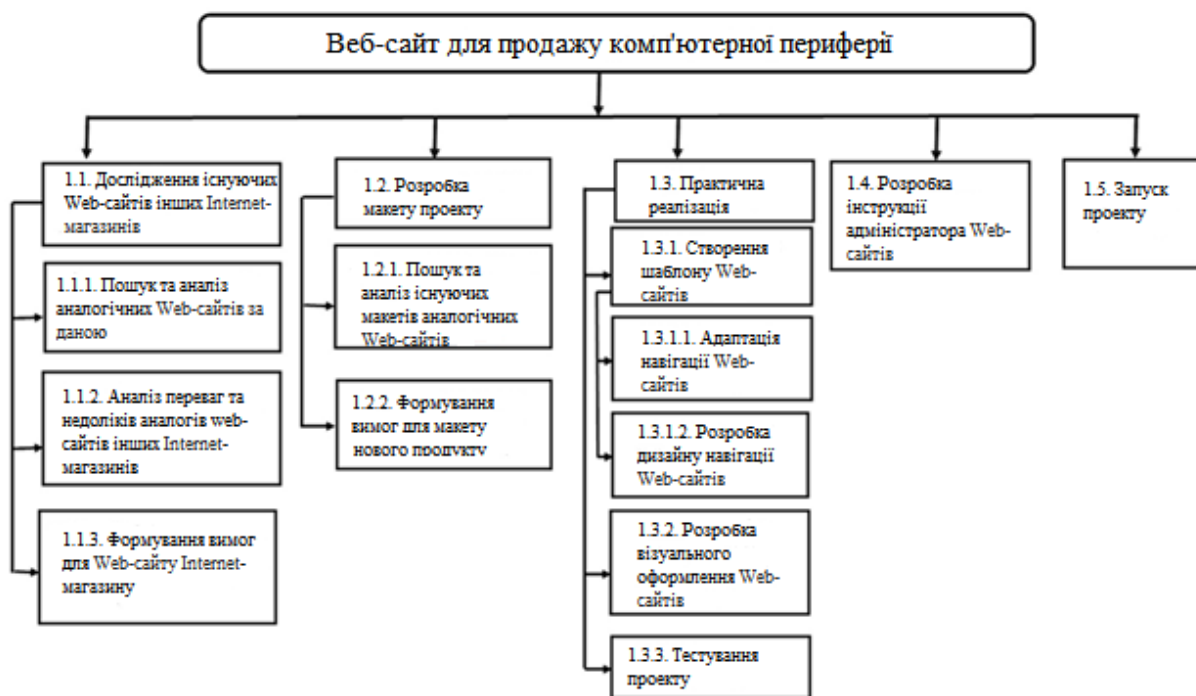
Веб-сайт для продажу комп'ютерної периферії

1.1. Дослідження існуючих Web-сайтів інших Internet-магазинів

1.1.1. Пошук та аналіз аналогічних Web-сайтів за даною

1.1.2. Аналіз переваг та недоліків аналогів web-сайтів інших Internet-магазинів

1.1.3. Формування вимог для Web-сайту Internet-магазину

1.2. Розробка макету проекту

1.2.1. Пошук та аналіз існуючих макетів аналогічних Web-сайтів

1.2.2. Формування вимог для макету нового продукту

1.3. Практична реалізація

1.3.1. Створення шаблону Web-сайтів

1.3.1.1. Адаптація навігації Web-сайтів

1.3.1.2. Розробка дизайну навігації Web-сайтів

1.3.2. Розробка візуального оформлення Web-сайтів

1.3.3. Тестування проекту

1.4. Розробка інструкції адміністратора Web-сайтів

1.5. Запуск проекту